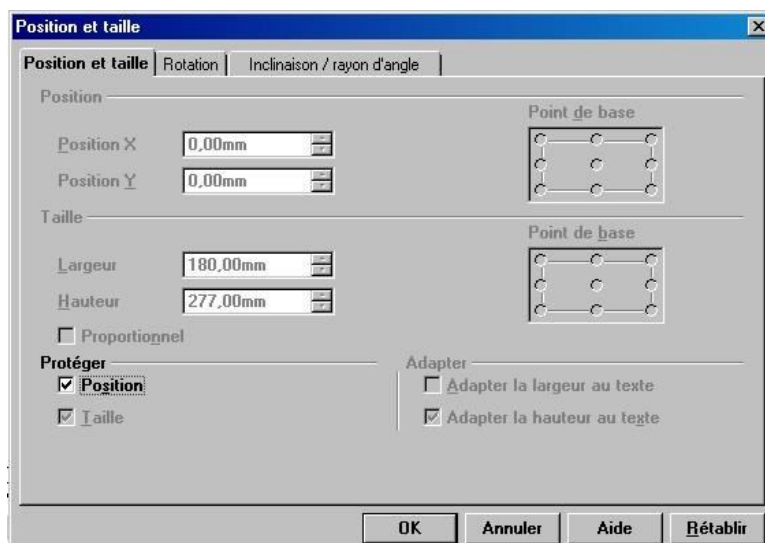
Position et taille

Position et taille | Rotation | Inclinaison / rayon d'angle

Position

Point de base

Position X 0,00mm

Position Y 0,00mm

Taille

Point de base

Largeur 180,00mm

Hauteur 277,00mm

Proportionnel

Protéger

Position

Taille

Adapter

Adapter la largeur au texte

Adapter la hauteur au texte

OK Annuler Aide Rétablir